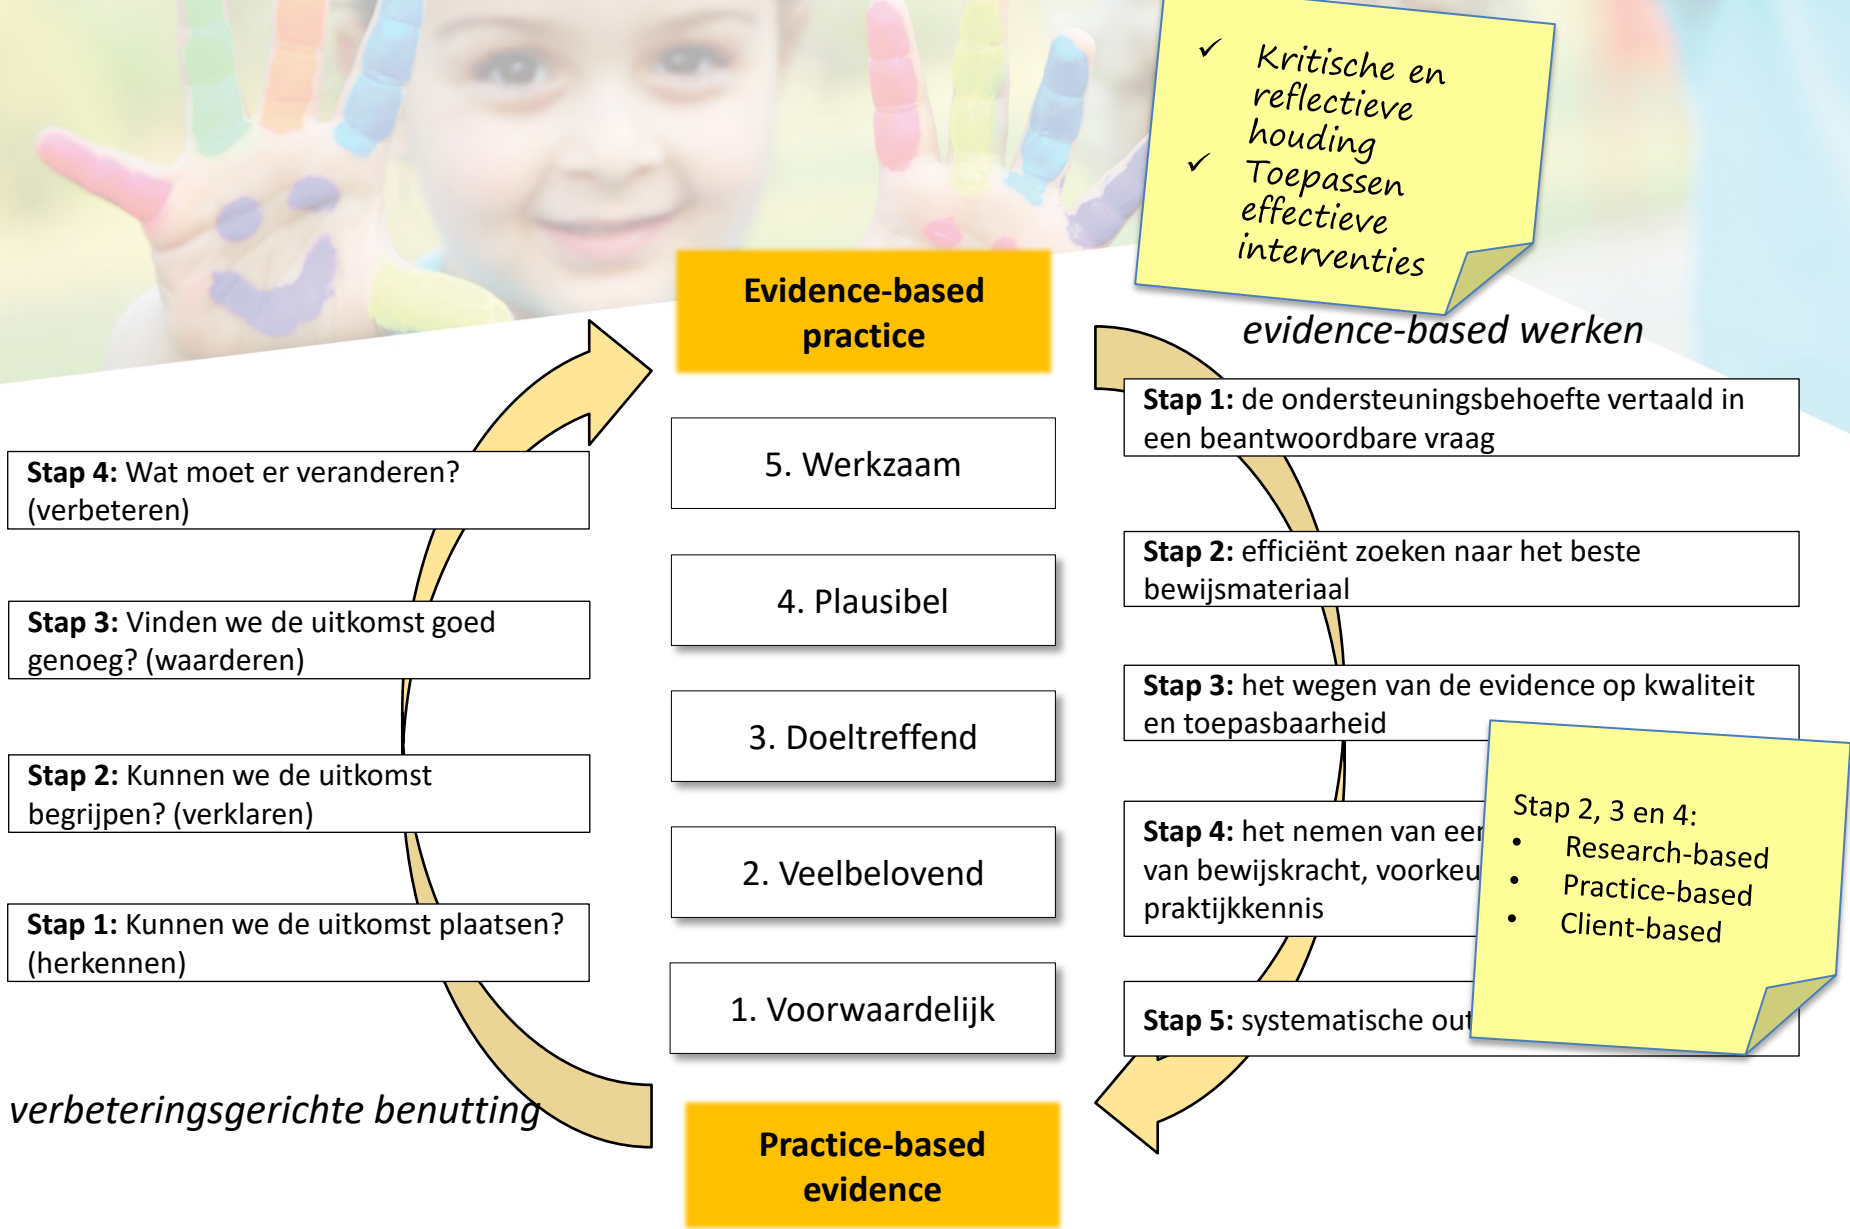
✓ Kritische en reflectieve houding
✓ Toepassen effectieve interventies

Evidence-based practice

evidence-based werken

Stap 4: Wat moet er veranderen? (verbeteren)

Stap 3: Vinden we de uitkomst goed genoeg? (waarderen)

Stap 2: Kunnen we de uitkomst begrijpen? (verklaren)

Stap 1: Kunnen we de uitkomst plaatsen? (herkennen)

5. Werkzaam

4. Plausibel

3. Doeltreffend

2. Veelbelovend

1. Voorwaardelijk

Stap 1: de ondersteuningsbehoefte vertaald in een beantwoordbare vraag

Stap 2: efficiënt zoeken naar het beste bewijsmateriaal

Stap 3: het wegen van de evidence op kwaliteit en toepasbaarheid

Stap 4: het nemen van een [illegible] van bewijskracht, voorkeu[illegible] praktijkkennis

Stap 5: systematische out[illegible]

Stap 2, 3 en 4:
• Research-based
• Practice-based
• Client-based

verbeteringsgerichte benutting

Practice-based evidence